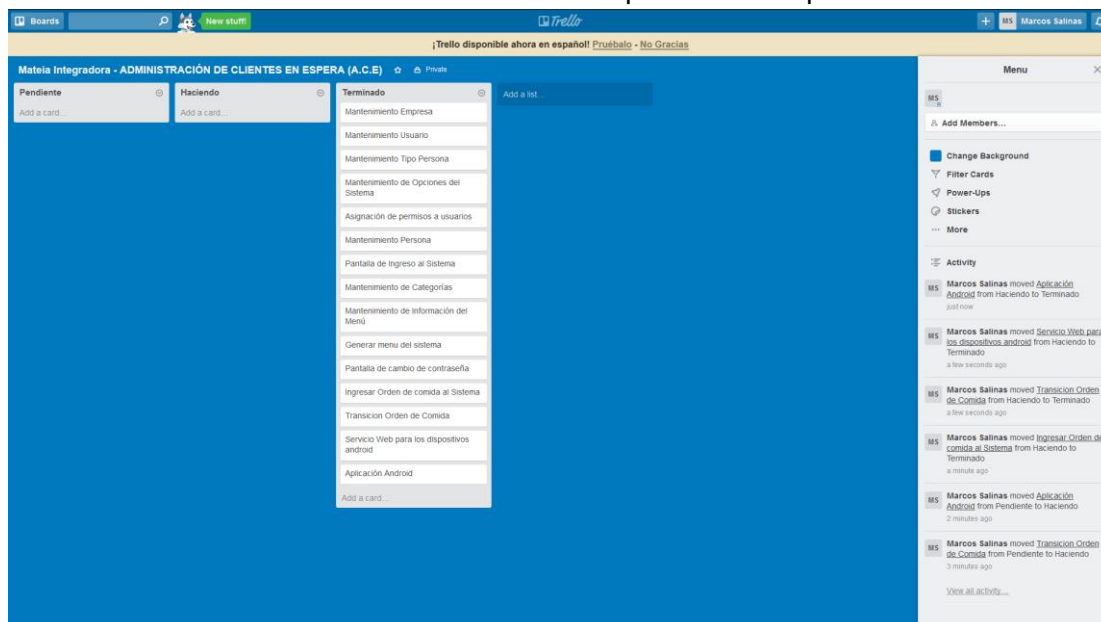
Boards New stuff! Trello + MS Marcos Salinas

¡Trello disponible ahora en español! Pruébalo - No Gracias

Mateia Integradora - ADMINISTRACIÓN DE CLIENTES EN ESPERA (A.C.E) Private

Pendiente
Add a card...

Haciendo
Add a card...

Terminado
Mantenimiento Empresa
Mantenimiento Usuario
Mantenimiento Tipo Persona
Mantenimiento de Opciones del Sistema
Asignación de permisos a usuarios
Mantenimiento Persona
Pantalla de Ingreso al Sistema
Mantenimiento de Categorías
Mantenimiento de Información del Menú
Generar menu del sistema
Pantalla de cambio de contraseña
Ingresar Orden de comida al Sistema
Transicion Orden de Comida
Servicio Web para los dispositivos android
Aplicación Android
Add a card...

Add a list...

Menu ×
MS
Add Members...
Change Background
Filter Cards
Power-Ups
Stickers
More
Activity
MS Marcos Salinas moved Aplicación Android from Haciendo to Terminado
just now
MS Marcos Salinas moved Servicio Web para los dispositivos android from Haciendo to Terminado
a few seconds ago
MS Marcos Salinas moved Transicion Orden de Comida from Haciendo to Terminado
a few seconds ago
MS Marcos Salinas moved Ingresar Orden de comida al Sistema from Haciendo to Terminado
a minute ago
MS Marcos Salinas moved Aplicación Android from Pendiente to Haciendo
2 minutes ago
MS Marcos Salinas moved Transicion Orden de Comida from Pendiente to Haciendo
3 minutes ago
View all activity...